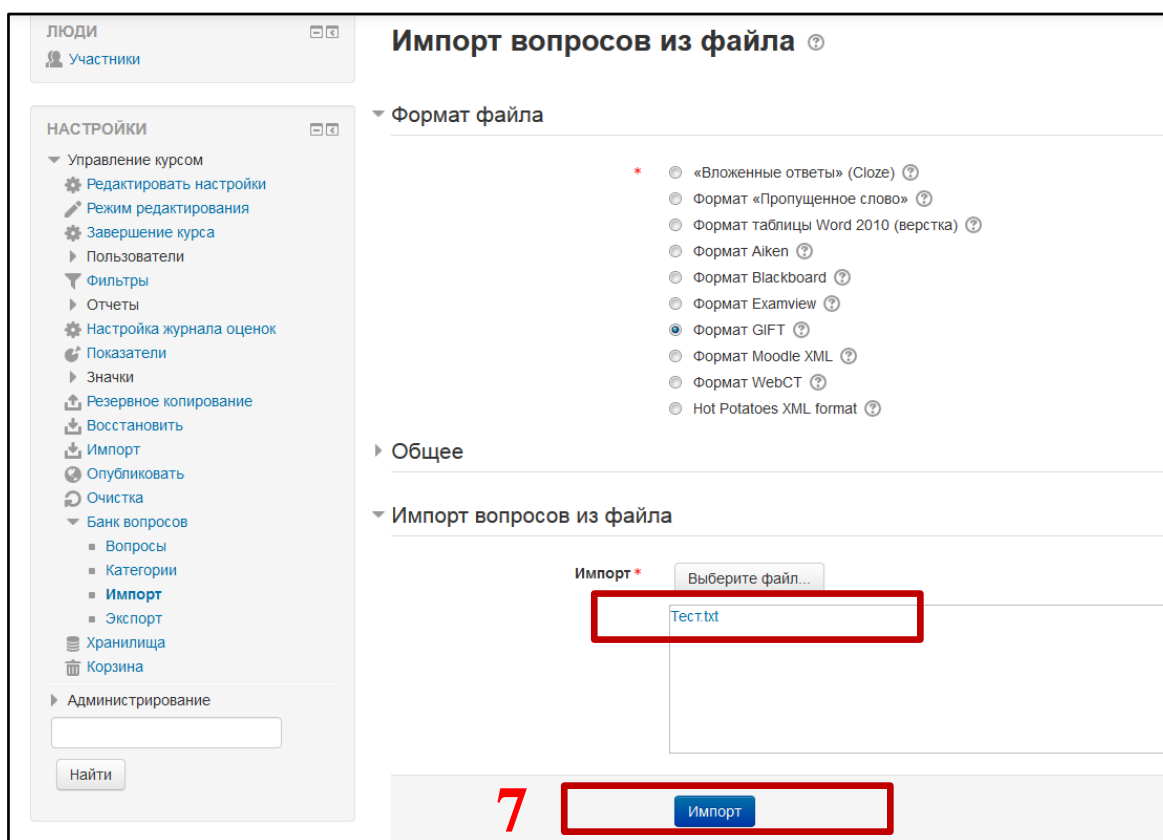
ЛЮДИ
Участники

НАСТРОЙКИ
Управление курсом
Редактировать настройки
Режим редактирования
Завершение курса
Пользователи
Фильтры
Отчеты
Настройка журнала оценок
Показатели
Значки
Резервное копирование
Восстановить
Импорт
Опубликовать
Очистка
Банк вопросов
Вопросы
Категории
Импорт
Экспорт
Хранилища
Корзина
Администрирование
Найти

Импорт вопросов из файла

Формат файла

*
«Вложенные ответы» (Cloze)
Формат «Пропущенное слово»
Формат таблицы Word 2010 (верстка)
Формат Aiken
Формат Blackboard
Формат Examview
Формат GIFT
Формат Moodle XML
Формат WebCT
Hot Potatoes XML format

Общее

Импорт вопросов из файла

Импорт *
Выберите файл...
Тест.txt

7
Импорт